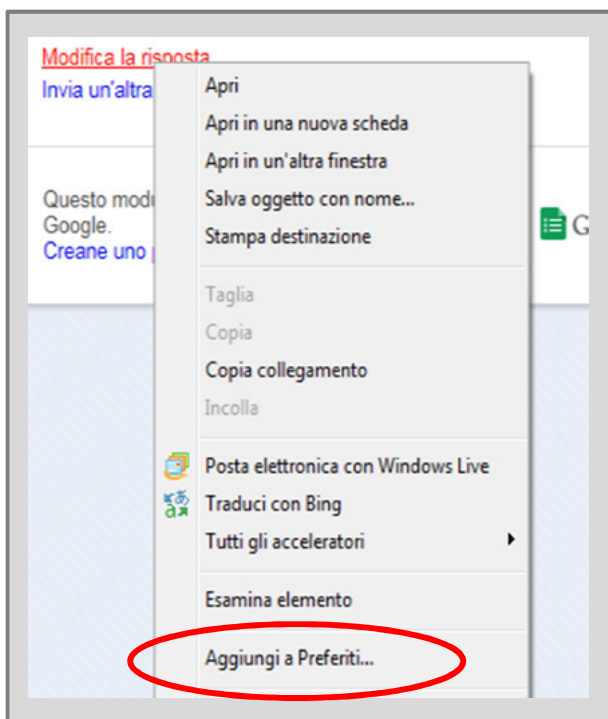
Modifica la risposta
Invia un'altra

Questo modu
Google.
Creane uno

G

Apri
Apri in una nuova scheda
Apri in un'altra finestra
Salva oggetto con nome...
Stampa destinazione

Taglia
Copia
Copia collegamento
Incolla

Posta elettronica con Windows Live
Traduci con Bing
Tutti gli acceleratori

Esamina elemento

Aggiungi a Preferiti...